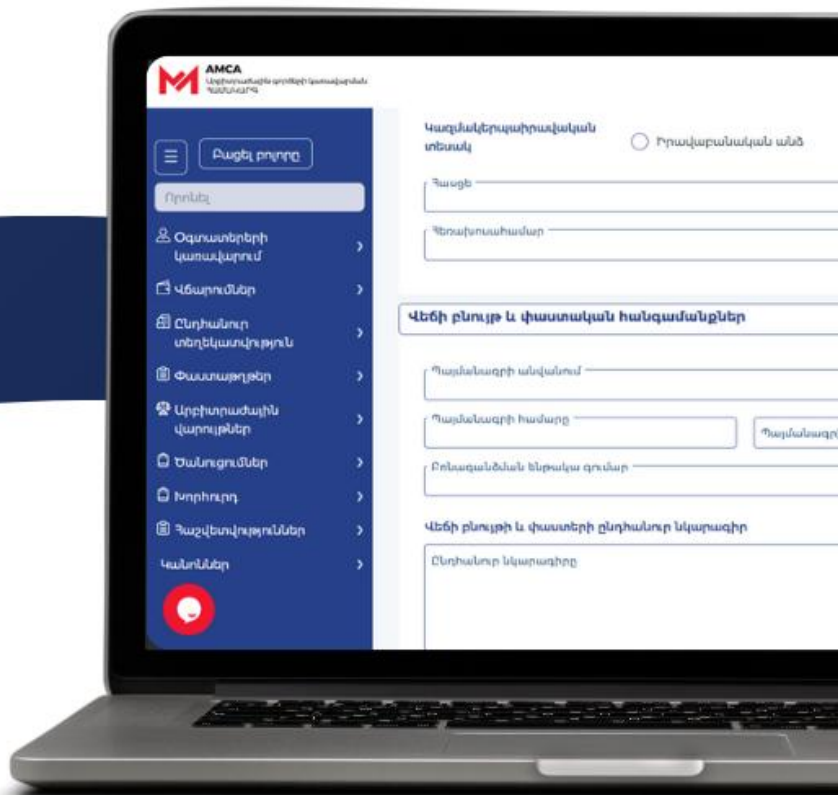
AMCA
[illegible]

Բացել բոլորը

Որոնել

Օգտատերերի կառավարում

Վճարումներ

Ընդհանուր տեղեկատվություն

Փաստաթղթեր

Արբիտրաժային վարույթներ

Ծանուցումներ

Խորհուրդ

Հաշվետվություններ

Կանոններ

Կազմակերպաիրավական տեսակ

Իրավաբանական անձ

Հասցե

Հեռախոսահամար

Վեճի բնույթ և փաստական հանգամանքներ

Պայմանագրի անվանում

Պայմանագրի համարը

Պայմանագրի

Բռնագանձման ենթակա գումար

Վեճի բնույթի և փաստերի ընդհանուր նկարագիր

Ընդհանուր նկարագիրը